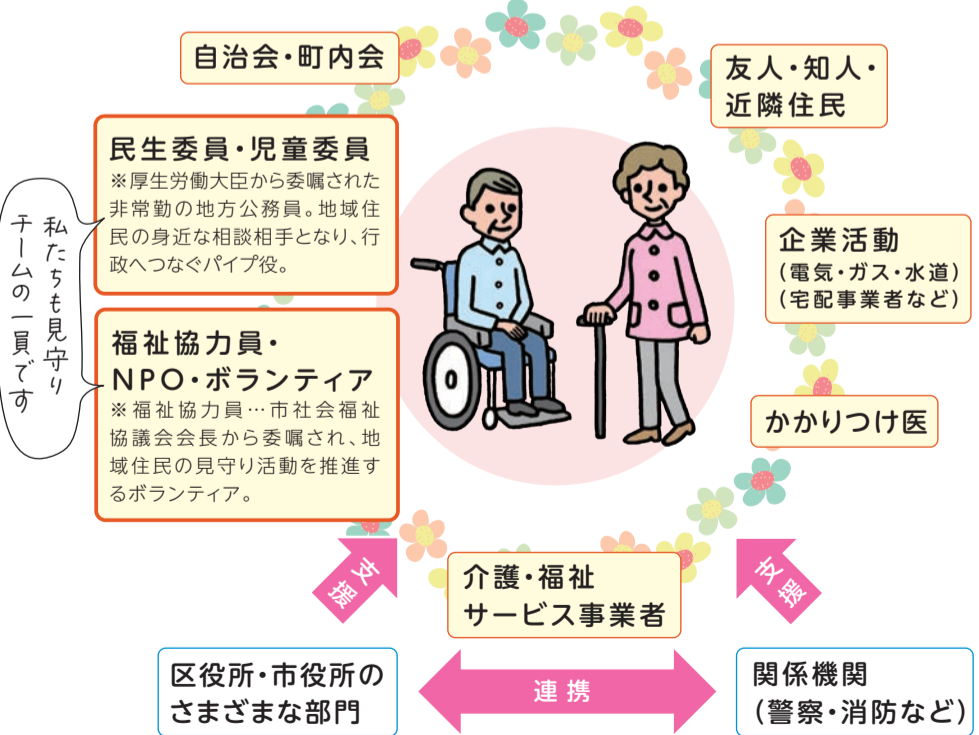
自治会・町内会

民生委員・児童委員
※厚生労働大臣から委嘱された非常勤の地方公務員。地域住民の身近な相談相手となり、行政へつなぐパイプ役。

私たちも見守りチームの一員です

福祉協力員・NPO・ボランティア
※福祉協力員…市社会福祉協議会会長から委嘱され、地域住民の見守り活動を推進するボランティア。

友人・知人・近隣住民

企業活動
（電気・ガス・水道）
（宅配事業者など）

かかりつけ医

支援

介護・福祉サービス事業者

支援

区役所・市役所のさまざまな部門

連携

関係機関
（警察・消防など）